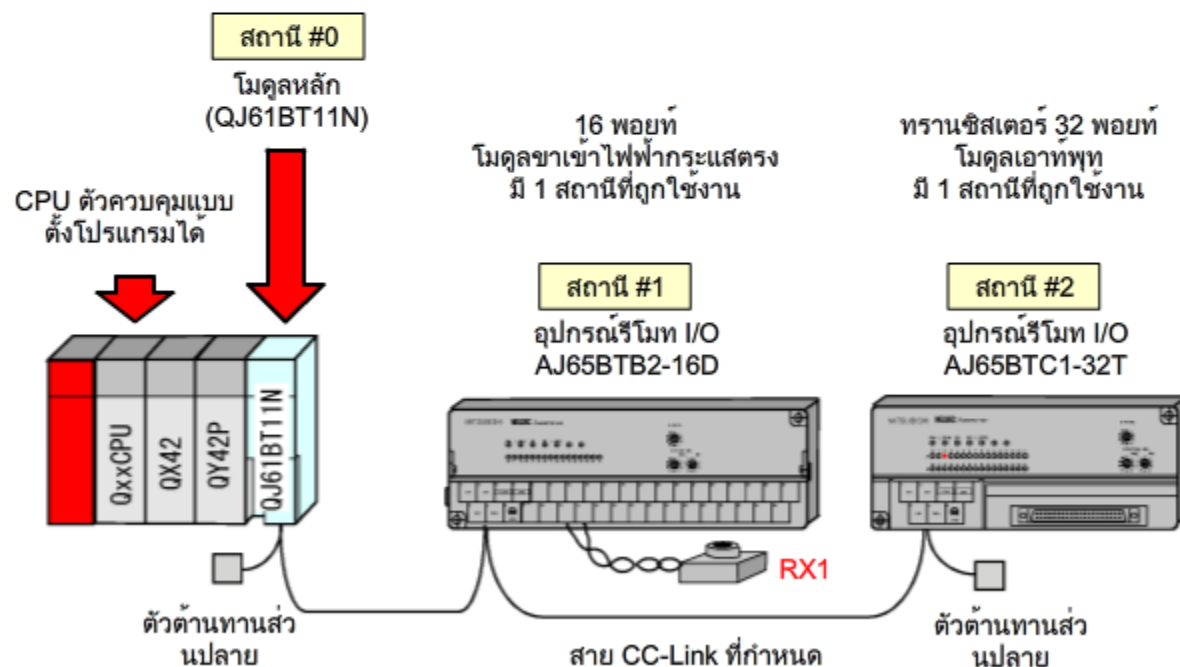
สถานี #0

โมดูลหลัก (QJ61BT11N)

CPU ตัวควบคุมแบบตั้งโปรแกรมได้

16 พอยท์ โมดูลขาเข้าไฟฟ้ากระแสตรง มี 1 สถานีที่ถูกใช้งาน

ทรานซิสเตอร์ 32 พอยท์ โมดูลเอาท์พุท มี 1 สถานีที่ถูกใช้งาน

สถานี #1

อุปกรณ์รีโมท I/O AJ65BTB2-16D

สถานี #2

อุปกรณ์รีโมท I/O AJ65BTC1-32T

QxxCPU

QX42

QY42P

QJ61BT11N

RX1

ตัวต้านทานส่วนปลาย

สาย CC-Link ที่กำหนด

ตัวต้านทานส่วนปลาย